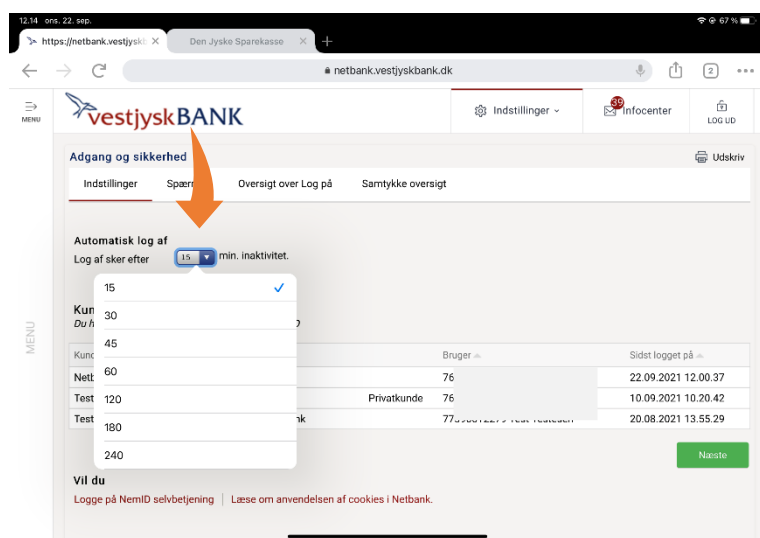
12.14 ons. 22. sep.

67 %

https://netbank.vestjyskb

Den Jyske Sparekasse

netbank.vestjyskbank.dk

2

MENU

vestjyskBANK

Indstillinger

39

Infocenter

LOG UD

Adgang og sikkerhed

Udskriv

Indstillinger

Spær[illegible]

Oversigt over Log på

Samtykke oversigt

Automatisk log af

Log af sker efter 15 min. inaktivitet.

15
30
45
60
120
180
240

Kun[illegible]
Du h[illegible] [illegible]p

MENU

| Kun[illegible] | | Bruger | Sidst logget på |
|---|---|---|---|
| Netb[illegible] | | 76 | 22.09.2021 12.00.37 |
| Test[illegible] | Privatkunde | 76 | 10.09.2021 10.20.42 |
| Test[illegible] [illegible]nk | | 77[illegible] | 20.08.2021 13.55.29 |

Næste

Vil du

Logge på NemID selvbetjening | Læse om anvendelsen af cookies i Netbank.